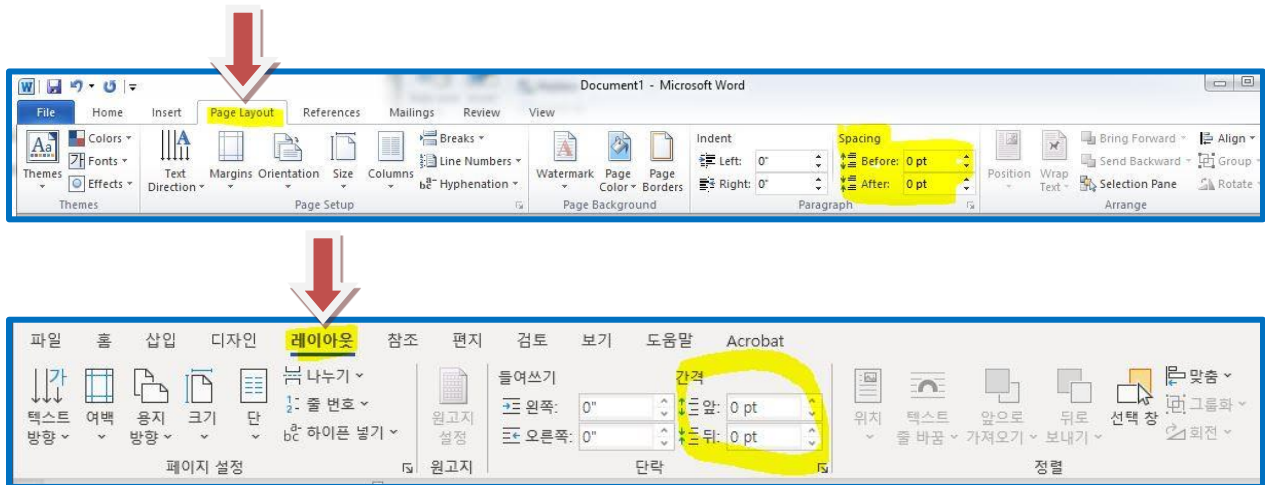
Document1 - Microsoft Word

File Home Insert Page Layout References Mailings Review View

Themes Colors Fonts Effects
Themes

Text Direction Margins Orientation Size Columns Breaks Line Numbers Hyphenation
Page Setup

Watermark Page Color Page Borders
Page Background

Indent
Left: 0"
Right: 0"
Spacing
Before: 0 pt
After: 0 pt
Paragraph

Position Wrap Text Bring Forward Send Backward Selection Pane Align Group Rotate
Arrange

파일 홈 삽입 디자인 레이아웃 참조 편지 검토 보기 도움말 Acrobat

텍스트 방향 여백 용지 방향 크기 단 나누기 줄 번호 하이픈 넣기
페이지 설정

원고지 설정
원고지

들여쓰기
왼쪽: 0"
오른쪽: 0"
간격
앞: 0 pt
뒤: 0 pt
단락

위치 텍스트 줄 바꿈 앞으로 가져오기 뒤로 보내기 선택 창 맞춤 그룹화 회전
정렬